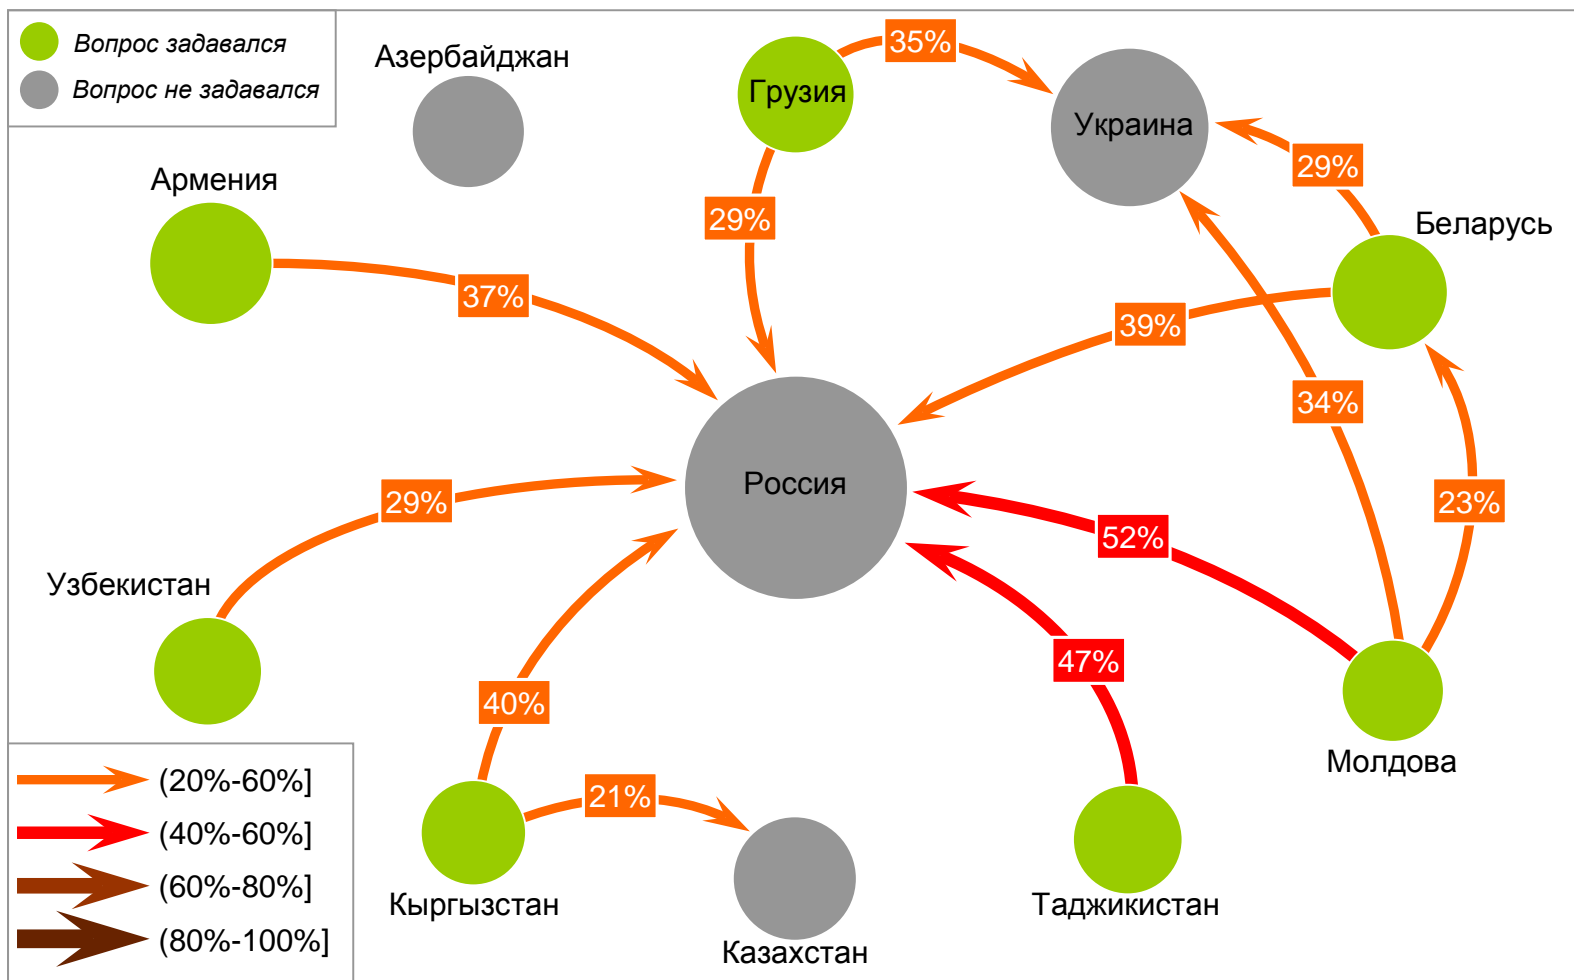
Вопрос задавался
Вопрос не задавался

Азербайджан
Грузия
35%
Украина
Армения
29%
29%
Беларусь
37%
39%
34%
Россия
29%
23%
52%
Узбекистан
47%
40%
Молдова
(20%-60%]
21%
(40%-60%]
(60%-80%]
Кыргызстан
Таджикистан
(80%-100%]
Казахстан